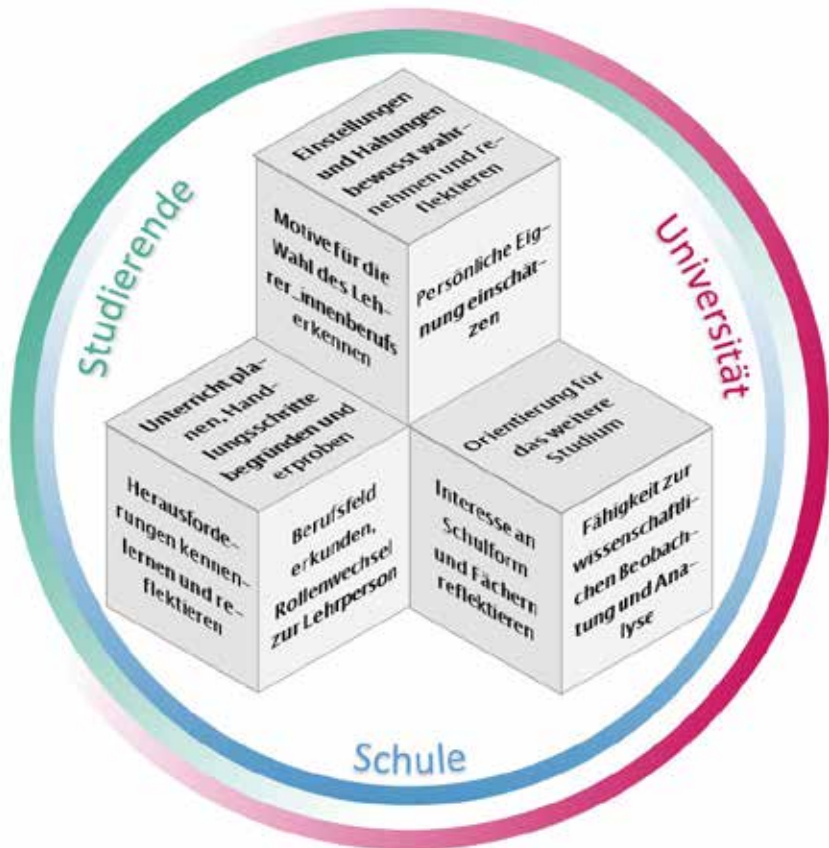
Studierende

Universität

Schule

Einstellungen und Haltungen bewusst wahrnehmen und reflektieren

Motive für die Wahl des Lehrer_innenberufs erkennen

Persönliche Eignung einschätzen

Unterricht planen, Handlungsschritte begründen und erproben

Herausforderungen kennenlernen und reflektieren

Berufsfeld erkunden, Rollenwechsel zur Lehrperson

Orientierung für das weitere Studium

Interesse an Schulform und Fächern reflektieren

Fähigkeit zur wissenschaftlichen Beobachtung und Analyse